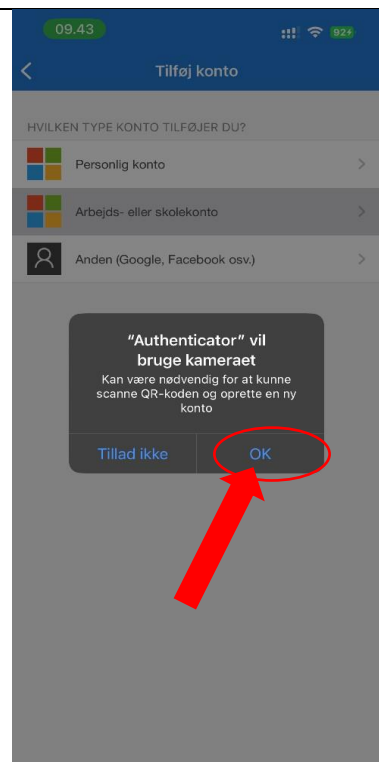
09.43

92+

Tilføj konto

HVILKEN TYPE KONTO TILFØJER DU?

Personlig konto

Arbejds- eller skolekonto

Anden (Google, Facebook osv.)

"Authenticator" vil bruge kameraet

Kan være nødvendig for at kunne scanne QR-koden og oprette en ny konto

Tillad ikke

OK